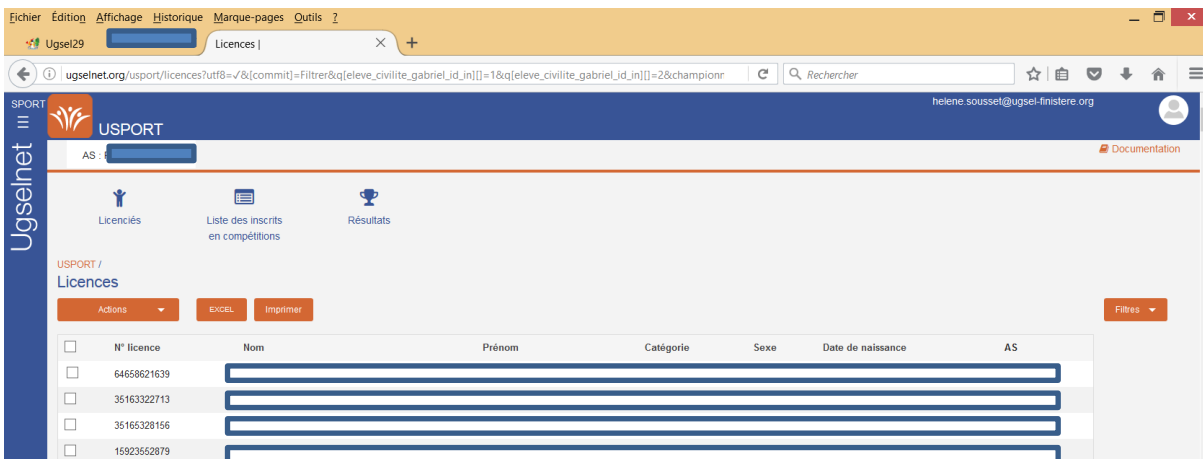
Fichier Édition Affichage Historique Marque-pages Outils ?

Ugsel29 | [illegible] | Licences | ×

ugselnet.org/usport/licences?utf8=✓&[commit]=Filtrer&q[eleve_civilite_gabriel_id_in][]=1&q[eleve_civilite_gabriel_id_in][]=2&championr

Rechercher

SPORT

Ugselnet

USPORT

helene.sousset@ugsel-finistere.org

AS : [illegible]

Documentation

Licenciés

Liste des inscrits en compétitions

Résultats

USPORT /

Licences

Actions

EXCEL

Imprimer

Filtres

| | N° licence | Nom | Prénom | Catégorie | Sexe | Date de naissance | AS |
|---|---|---|---|---|---|---|---|
| | 64658621639 | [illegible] | | | | | |
| | 35163322713 | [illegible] | | | | | |
| | 35165328156 | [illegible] | | | | | |
| | 15923552879 | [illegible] | | | | | |